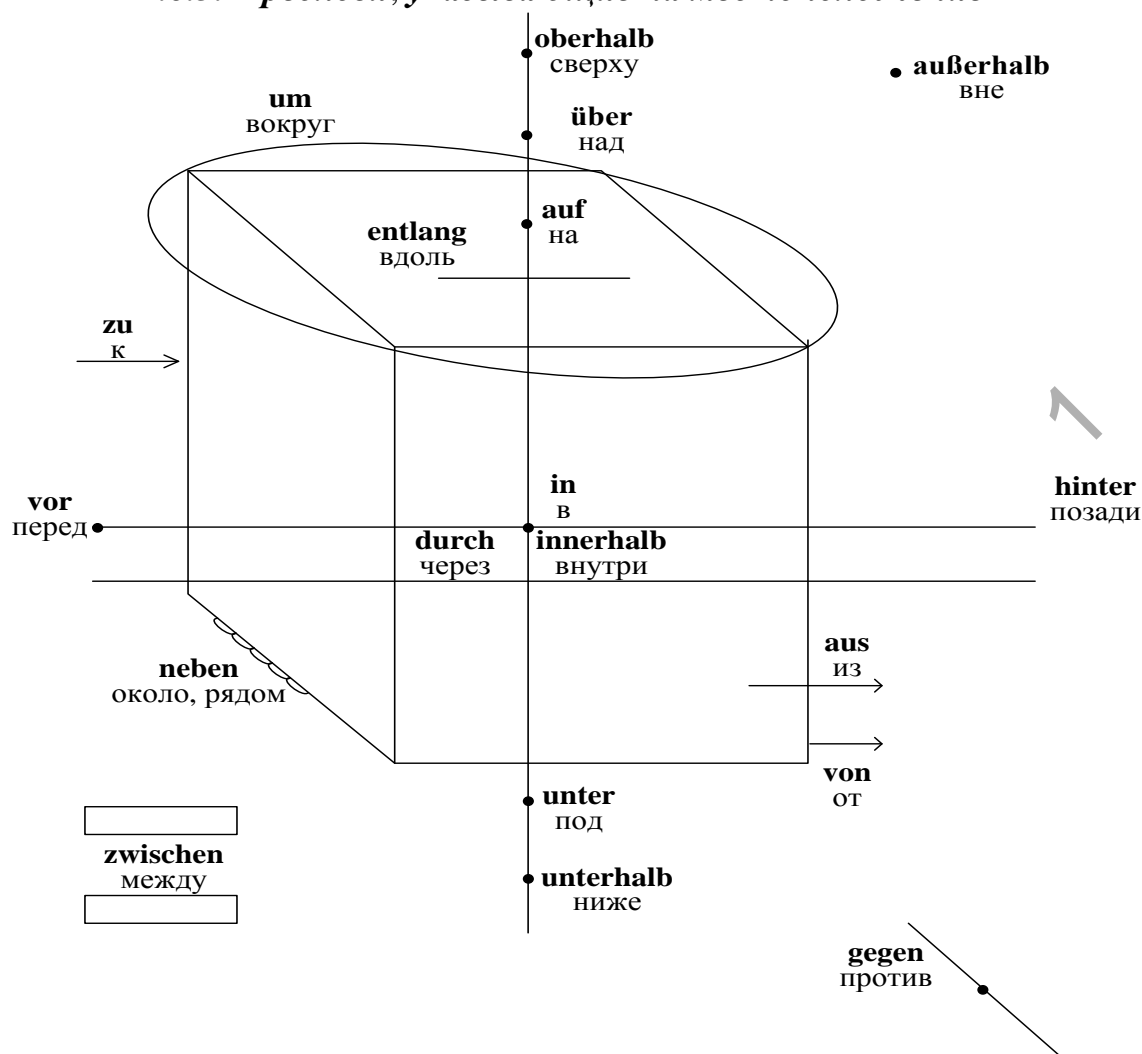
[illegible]

oberhalb
сверху

außerhalb
вне

um
вокруг

über
над

auf
на

entlang
вдоль

zu
к

in
в

vor
перед

hinter
позади

durch
через

innerhalb
внутри

aus
из

neben
около, рядом

von
от

unter
под

zwischen
между

unterhalb
ниже

gegen
против